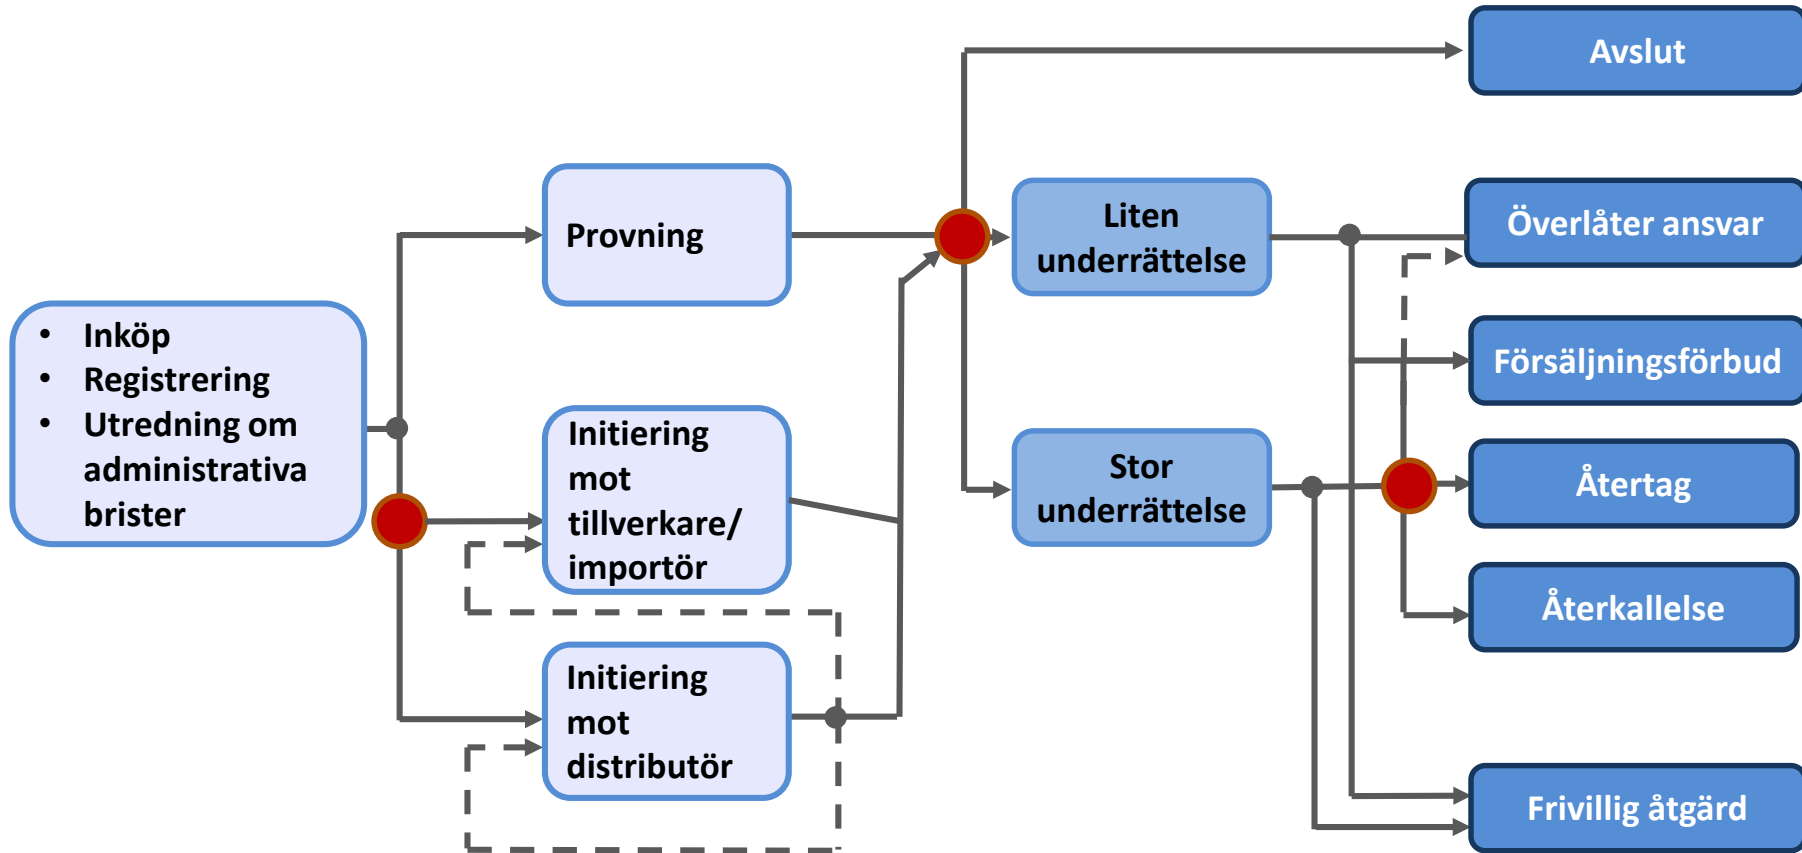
- Inköp
- Registrering
- Utredning om administrativa brister

Provning

Initiering mot tillverkare/ importör

Initiering mot distributör

Liten underrättelse

Stor underrättelse

Avslut

Överlåter ansvar

Försäljningsförbud

Återtag

Återkallelse

Frivillig åtgärd